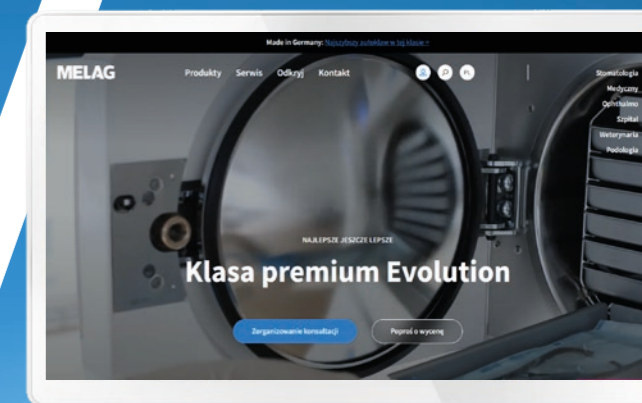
Made in Germany: Najszybszy autoklaw w tej klasie →

MELAG

Produkty Serwis Odkryj Kontakt

PL

Stomatologia
Medycyna
Okulistyka
Szpital
Weterynaria
Podologia

NAJLEPSZE JESZCZE LEPSZE

Klasa premium Evolution

Zorganizowanie konsultacji

Poproś o wycenę